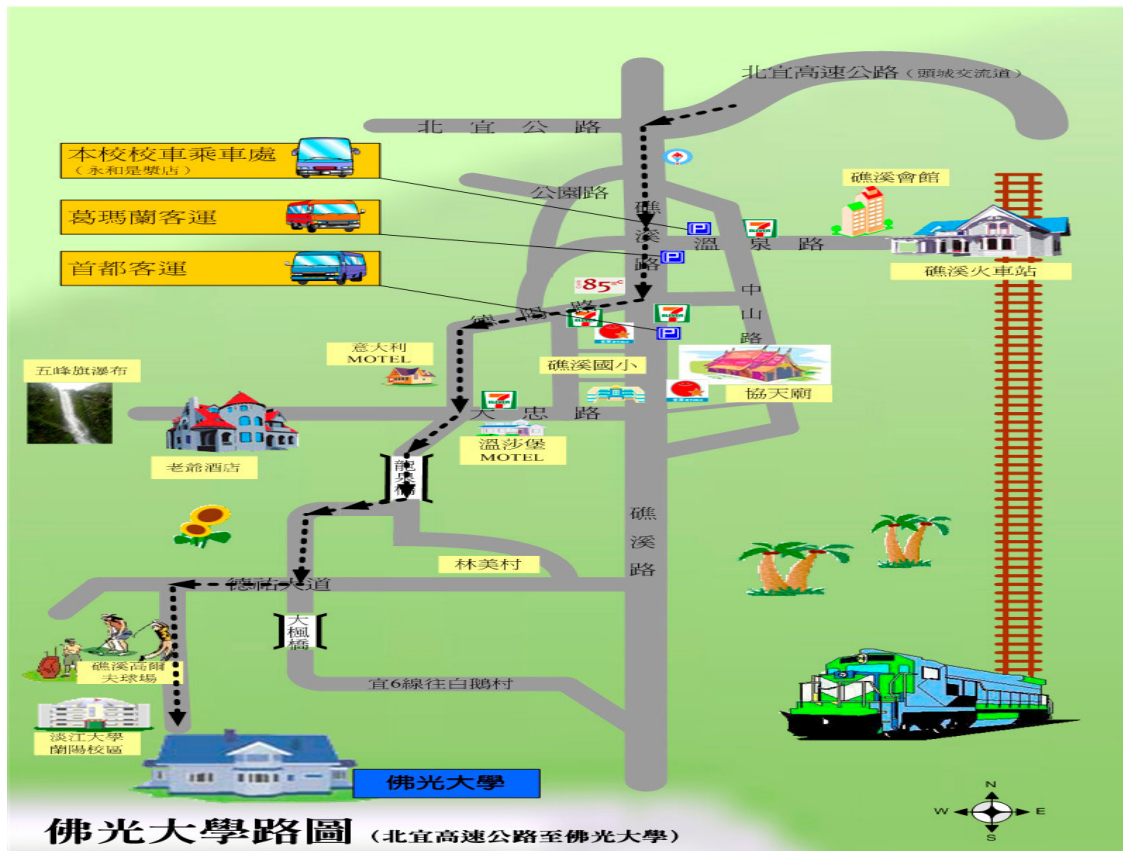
北宜高速公路（頭城交流道）

北宜公路

本校校車乘車處
（永和是豐店）

葛瑪蘭客運

首都客運

公園路

礁溪路

溫泉路

礁溪會館

礁溪火車站

85°C

中山路

德陽路

意大利
MOTEL

五峰旗瀑布

礁溪國小

協天廟

大忠路

老爺酒店

溫莎堡
MOTEL

龍潭橋

礁溪路

林美村

德陽大道

大楓橋

礁溪高爾夫球場

宜6線往白鵝村

淡江大學
蘭陽校區

佛光大學

N
W E
S

佛光大學路圖（北宜高速公路至佛光大學）